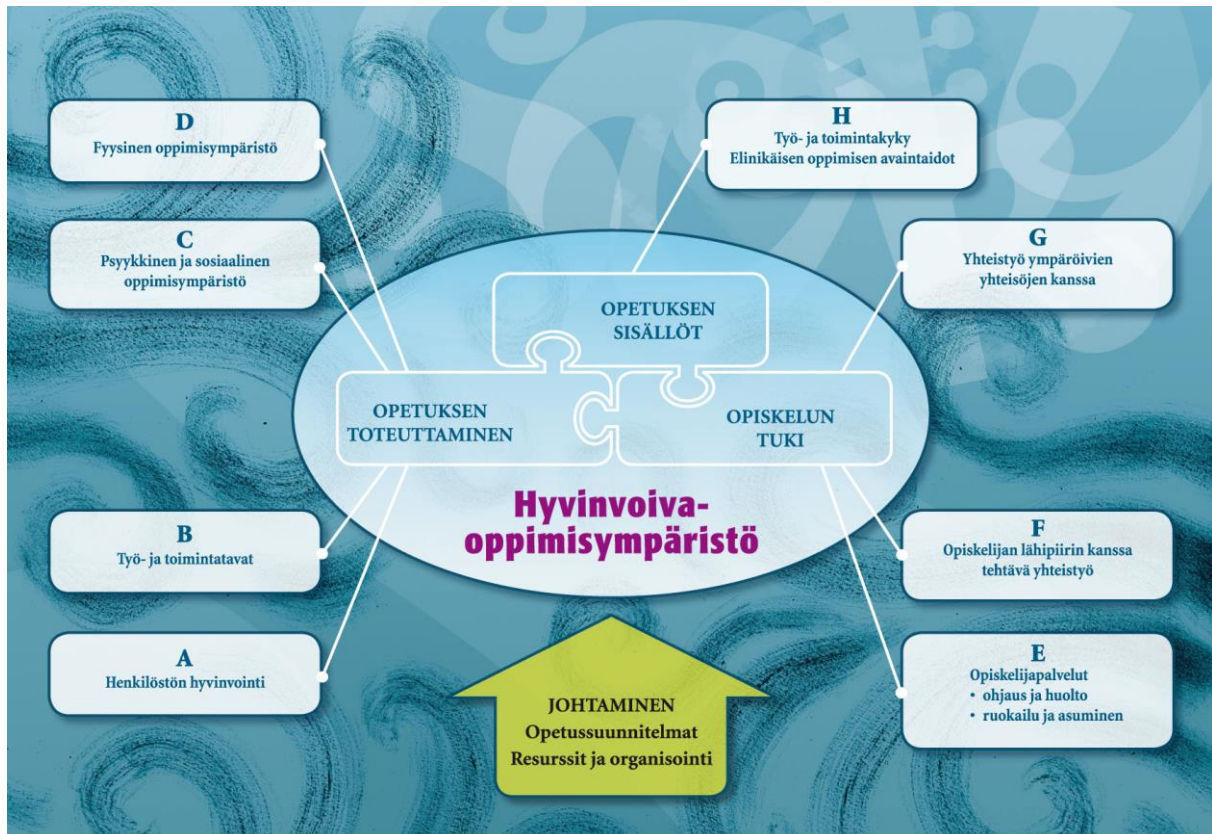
D
Fyysinen oppimisympäristö

C
Psyykkinen ja sosiaalinen oppimisympäristö

H
Työ- ja toimintakyky
Elinikäisen oppimisen avaintaidot

G
Yhteistyö ympäröivien yhteisöjen kanssa

OPETUKSEN SISÄLLÖT

OPETUKSEN TOTEUTTAMINEN

OPISKELUN TUKI

Hyvinvoiva-oppimisympäristö

B
Työ- ja toimintatavat

A
Henkilöstön hyvinvointi

F
Opiskelijan lähipiirin kanssa tehtävä yhteistyö

E
Opiskelijapalvelut
• ohjaus ja huolto
• ruokailu ja asuminen

JOHTAMINEN
Opetussuunnitelmat
Resurssit ja organisointi